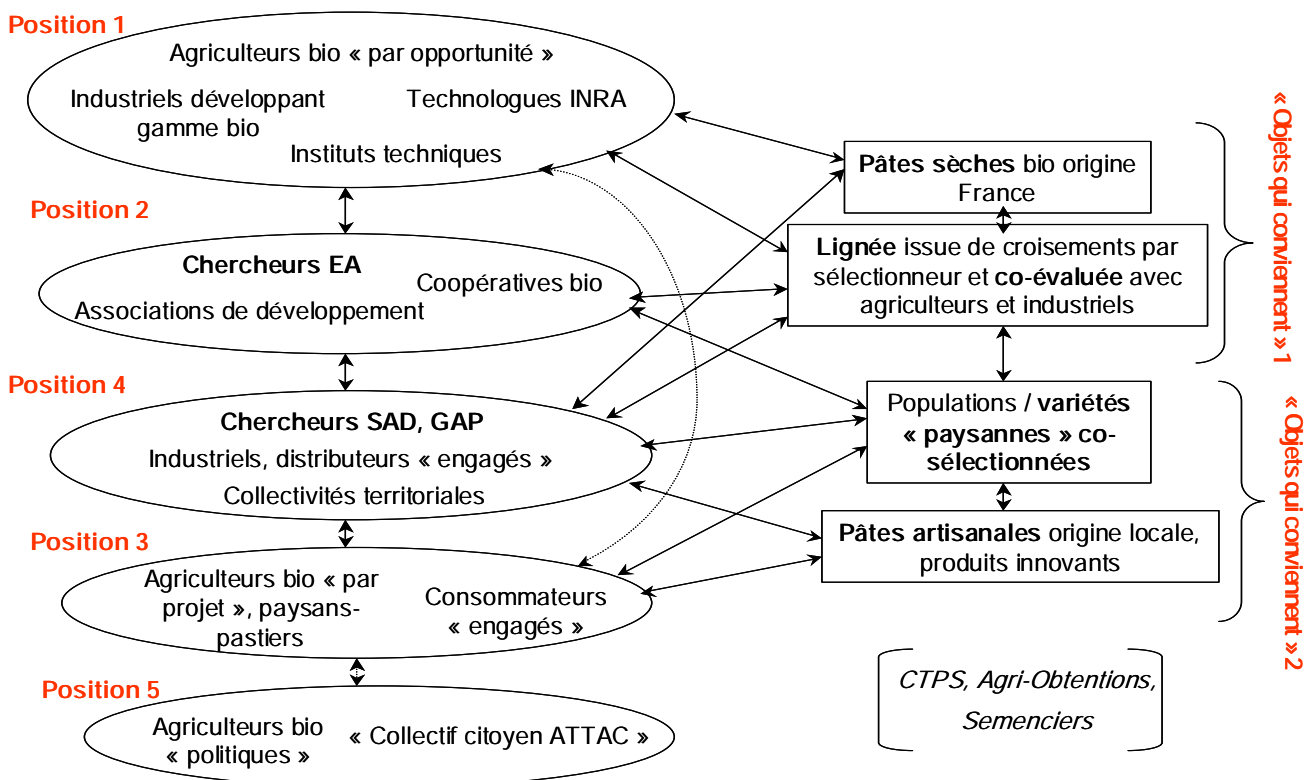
Position 1

Agriculteurs bio « par opportunité »

Industriels développant gamme bio

Technologues INRA

Instituts techniques

Position 2

Chercheurs EA

Coopératives bio

Associations de développement

Position 4

Chercheurs SAD, GAP

Industriels, distributeurs « engagés »

Collectivités territoriales

Position 3

Agriculteurs bio « par projet », paysans-pastiers

Consommateurs « engagés »

Position 5

Agriculteurs bio « politiques »

« Collectif citoyen ATTAC »

Pâtes sèches bio origine France

Lignée issue de croisements par sélectionneur et co-évaluée avec agriculteurs et industriels

Populations / variétés « paysannes » co-sélectionnées

Pâtes artisanales origine locale, produits innovants

CTPS, Agri-Obtentions, Semenciers

« Objets qui conviennent » 1

« Objets qui conviennent » 2